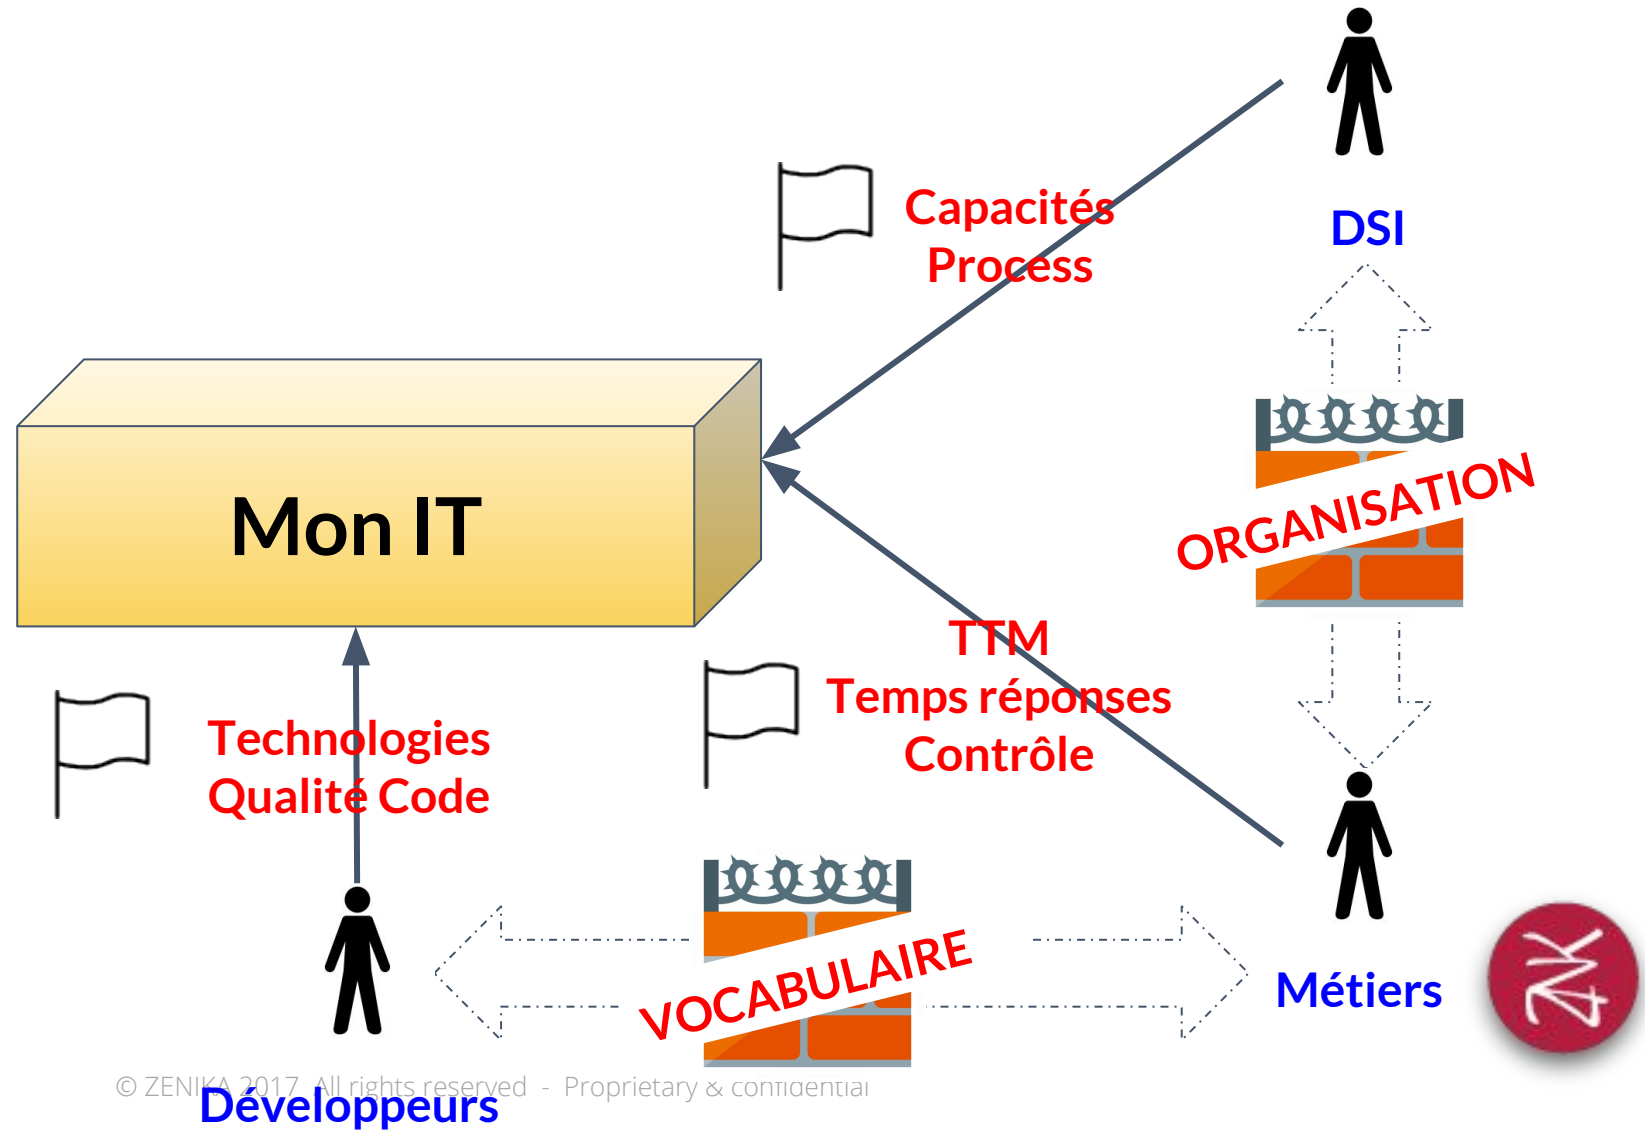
DSI

Capacités
Process

Mon IT

ORGANISATION

TTM
Temps réponses
Contrôle

Technologies
Qualité Code

VOCABULAIRE

Métiers

Développeurs

© ZENIKA 2017. All rights reserved - Proprietary & confidential